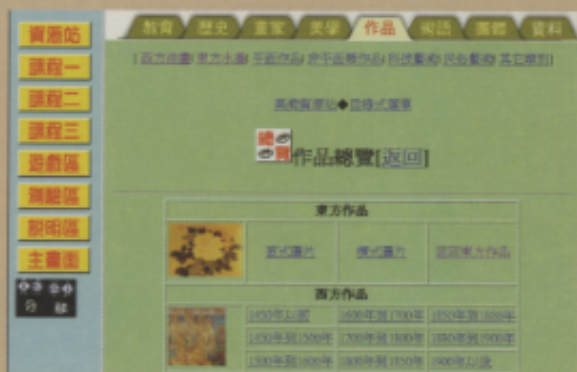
資源站
課程一
課程二
課程三
遊戲區
測驗區
說明區
主畫面

教育 歷史 畫家 美學 作品 術語 團體 資料

[ 西方作品 | 東方作品 | 平面作品 | 非平面作品 | 視覺藝術 | 民俗藝術 | 其它類別 ]

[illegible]◆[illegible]

作品總覽[返回]

| 東方作品 | | | |
|---|---|---|---|
| | 宮式圖片 | 模式圖片 | 返回東方作品 |

| 西方作品 | | | |
|---|---|---|---|
| | 1450年以前 | 1600年到1700年 | 1850年到1880年 |
| | 1450年到1500年 | 1700年到1800年 | 1880年到1900年 |
| | 1500年到1600年 | 1800年到1850年 | 1900年以後 |